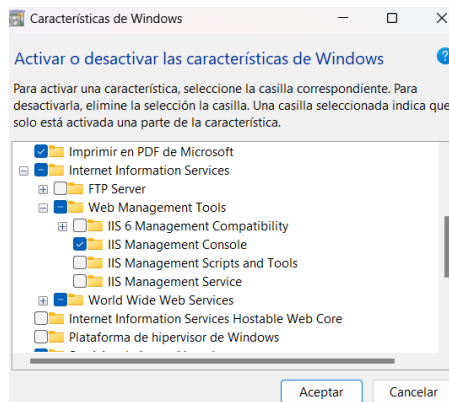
Características de Windows

Activar o desactivar las características de Windows

Para activar una característica, seleccione la casilla correspondiente. Para desactivarla, elimine la selección la casilla. Una casilla seleccionada indica que solo está activada una parte de la característica.

Imprimir en PDF de Microsoft
Internet Information Services
FTP Server
Web Management Tools
IIS 6 Management Compatibility
IIS Management Console
IIS Management Scripts and Tools
IIS Management Service
World Wide Web Services
Internet Information Services Hostable Web Core
Plataforma de hipervisor de Windows
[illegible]

Aceptar
Cancelar